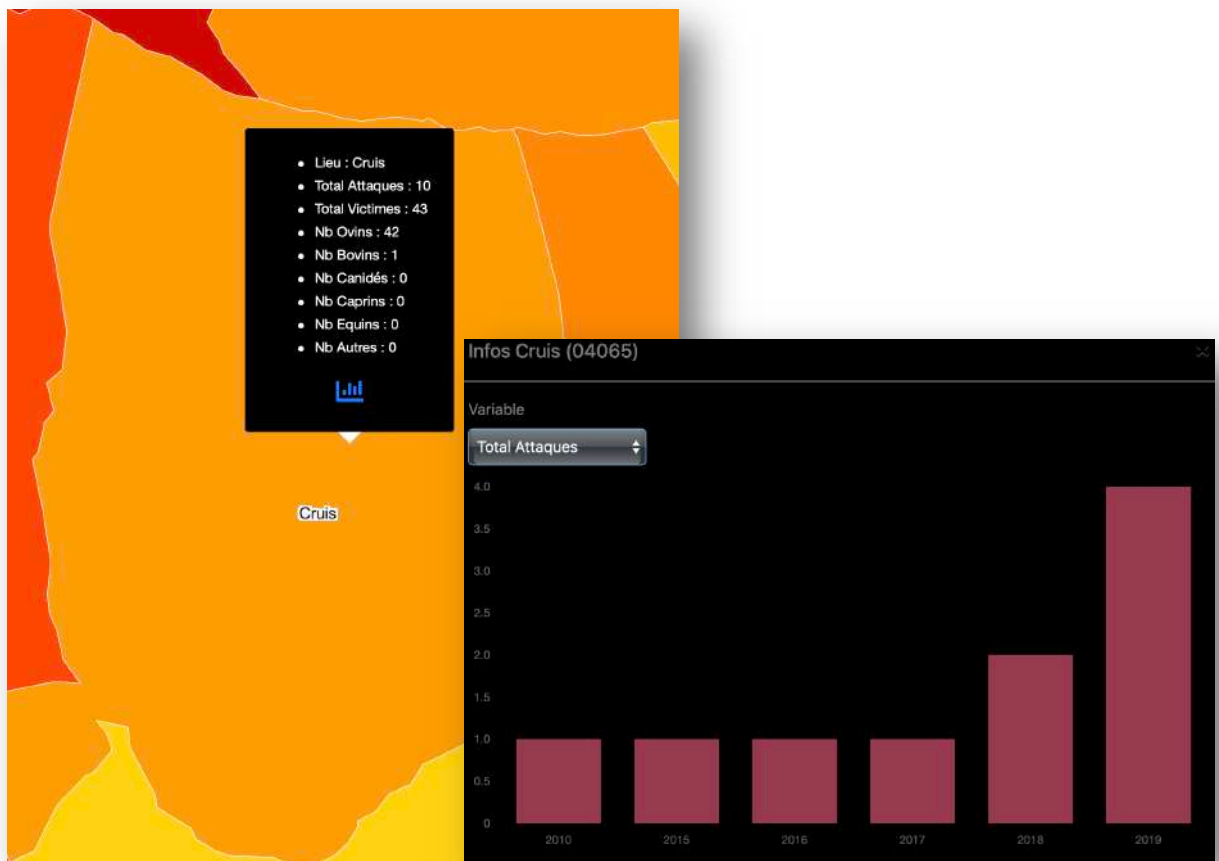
- Lieu : Cruis
- Total Attaques : 10
- Total Victimes : 43
- Nb Ovins : 42
- Nb Bovins : 1
- Nb Canidés : 0
- Nb Caprins : 0
- Nb Equins : 0
- Nb Autres : 0

Cruis

Infos Cruis (04065)

Variable

Total Attaques

4.0
3.5
3.0
2.5
2.0
1.5
1.0
0.5
0

2010 2015 2016 2017 2018 2019